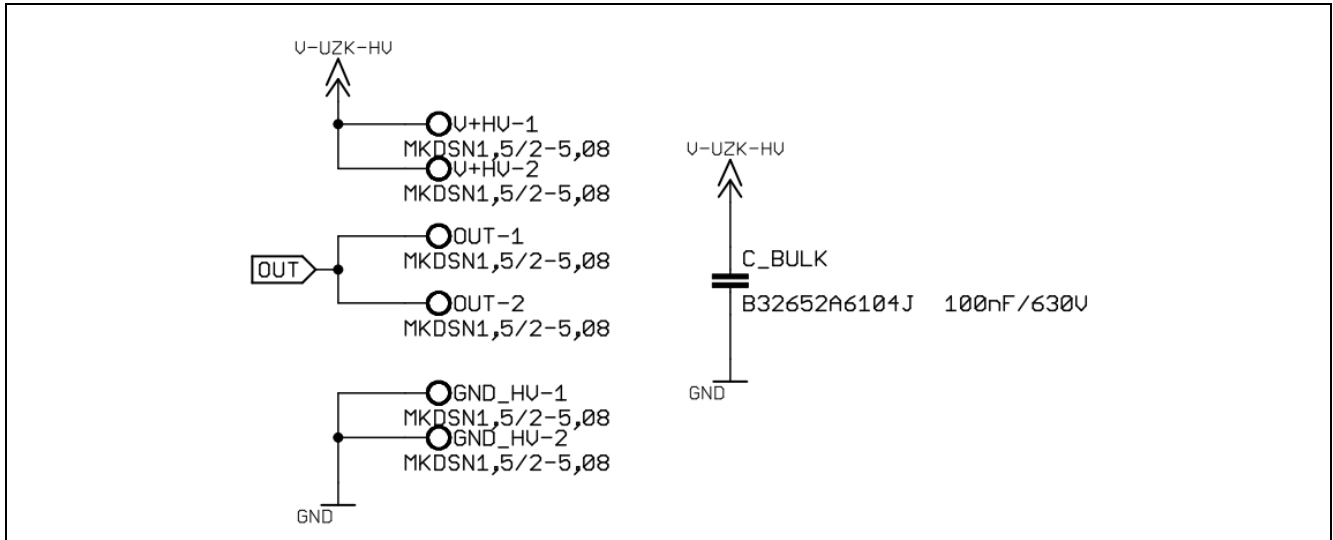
V-UZK-HV

V+HV-1
MKDSN1,5/2-5,08
V+HV-2
MKDSN1,5/2-5,08

OUT

OUT-1
MKDSN1,5/2-5,08
OUT-2
MKDSN1,5/2-5,08

GND_HV-1
MKDSN1,5/2-5,08
GND_HV-2
MKDSN1,5/2-5,08

GND

V-UZK-HV

C_BULK
B32652A6104J 100nF/630V

GND